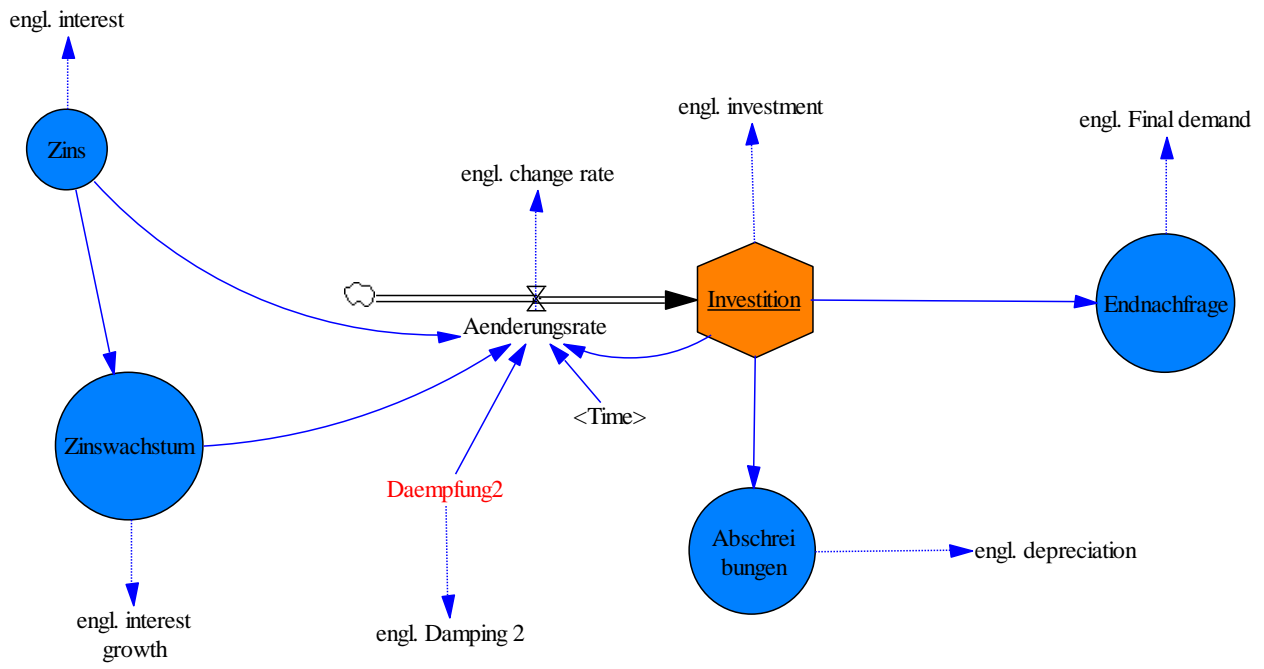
engl. interest

Zins

engl. change rate

engl. investment

engl. Final demand

Aenderungsrate

Investition

Endnachfrage

Zinswachstum

<Time>

Daempfung2

Abschrei bungen

engl. depreciation

engl. interest growth

engl. Damping 2